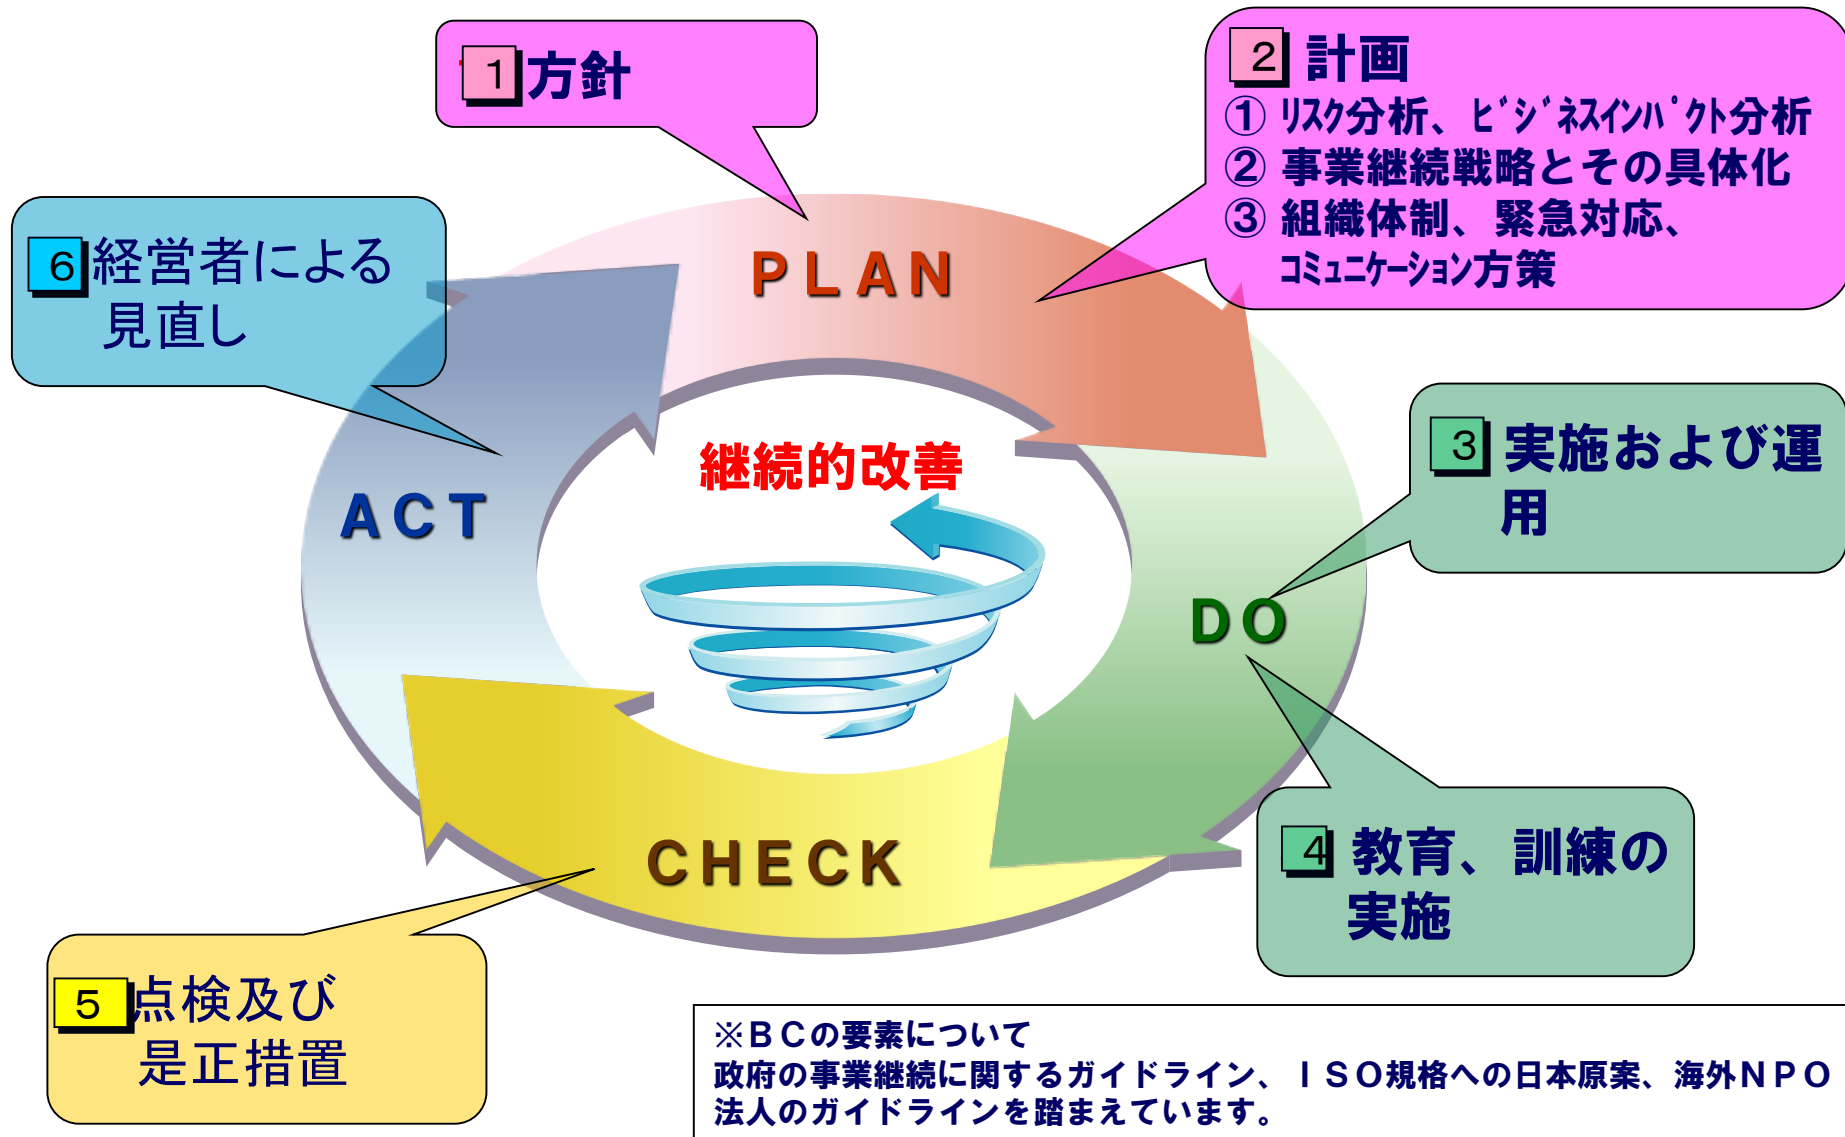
1 方針

2 計画
① ﾘｽｸ分析、ﾋﾞｼﾞﾈｽｲﾝﾊﾟｸﾄ分析
② 事業継続戦略とその具体化
③ 組織体制、緊急対応、ｺﾐｭﾆｹｰｼｮﾝ方策

6 経営者による見直し

PLAN

ACT

継続的改善

3 実施および運用

DO

CHECK

4 教育、訓練の実施

5 点検及び是正措置

※ＢＣの要素について
政府の事業継続に関するガイドライン、ＩＳＯ規格への日本原案、海外ＮＰＯ法人のガイドラインを踏まえています。